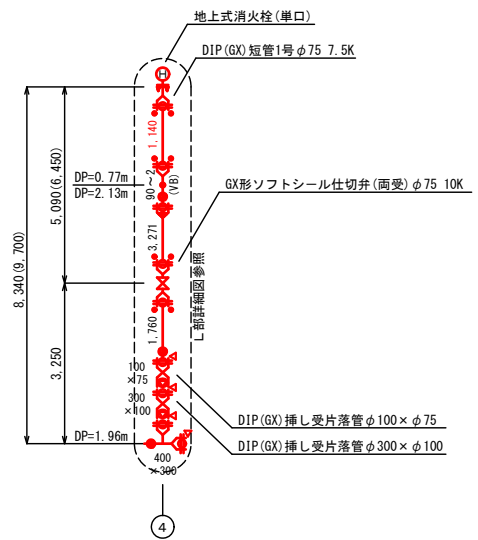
地上式消火栓(単口)

DIP(GX)短管1号$\phi$75 7.5K

H

1,140

90°~2°
(VB)

GX形ソフトシール仕切弁(両受)$\phi$75 10K

DP=0.77m
DP=2.13m

5,090(6,450)

8,340(9,700)

3,271

L部詳細図参照

1,760

3,250

100
×75

300
×100

DIP(GX)挿し受片落管$\phi$100×$\phi$75

DIP(GX)挿し受片落管$\phi$300×$\phi$100

DP=1.96m

400
×300

4